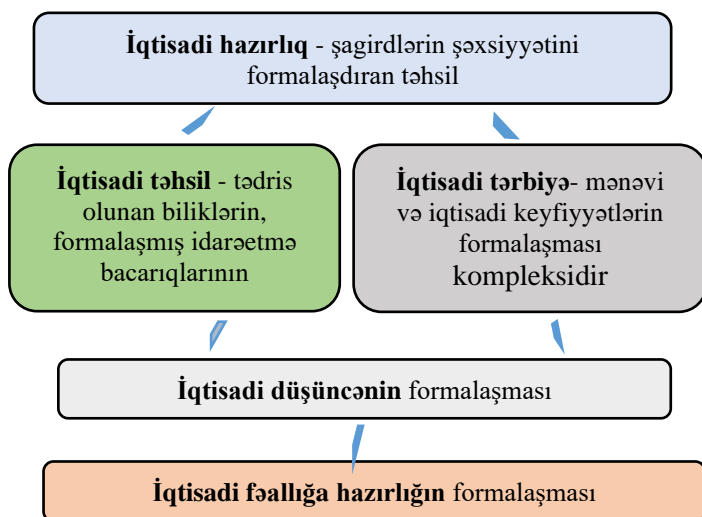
**İqtisadi hazırlıq** - şagirdlərin şəxsiyyətini formalaşdıran təhsil

**İqtisadi təhsil** - tədris olunan biliklərin, formalaşmış idarəetmə bacarıqlarının

**İqtisadi tərbiyə**- mənəvi və iqtisadi keyfiyyətlərin formalaşması kompleksidir

**İqtisadi düşüncənin** formalaşması

**İqtisadi fəallığa hazırlığın** formalaşması